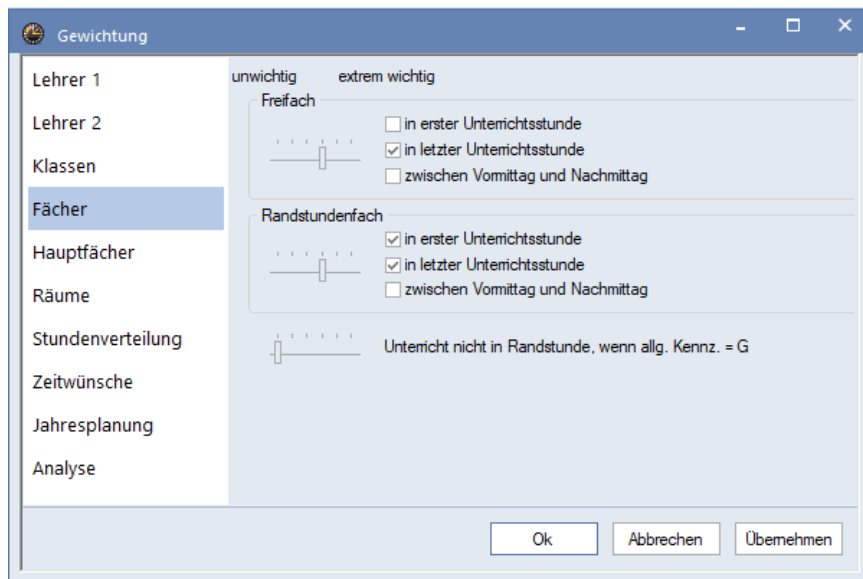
Gewichtung

Lehrer 1
Lehrer 2
Klassen
Fächer
Hauptfächer
Räume
Stundenverteilung
Zeitwünsche
Jahresplanung
Analyse

unwichtig extrem wichtig

Freifach
in erster Unterrichtsstunde
in letzter Unterrichtsstunde
zwischen Vormittag und Nachmittag

Randstundenfach
in erster Unterrichtsstunde
in letzter Unterrichtsstunde
zwischen Vormittag und Nachmittag

Unterricht nicht in Randstunde, wenn allg. Kennz. = G

Ok
Abbrechen
Übernehmen